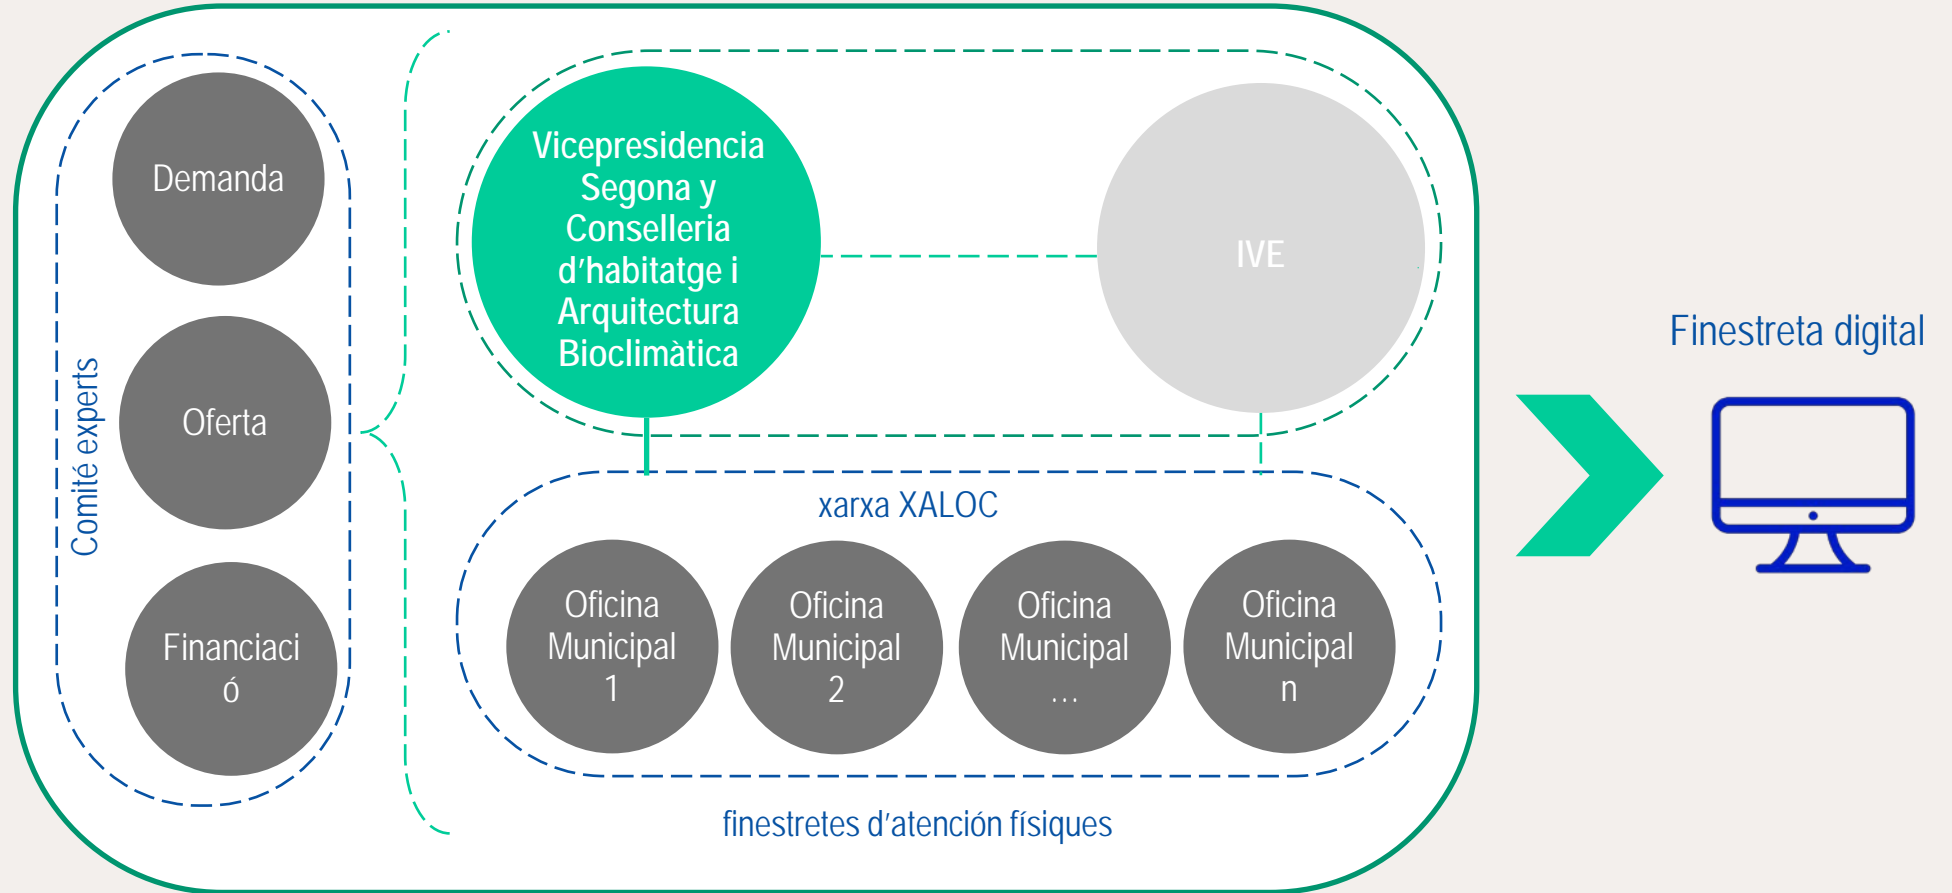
Comité experts

Demanda

Oferta

Financiació

Vicepresidencia Segona y Conselleria d'habitatge i Arquitectura Bioclimàtica

IVE

xarxa XALOC

Oficina Municipal 1

Oficina Municipal 2

Oficina Municipal ...

Oficina Municipal n

finestretes d'atención físiques

Finestreta digital